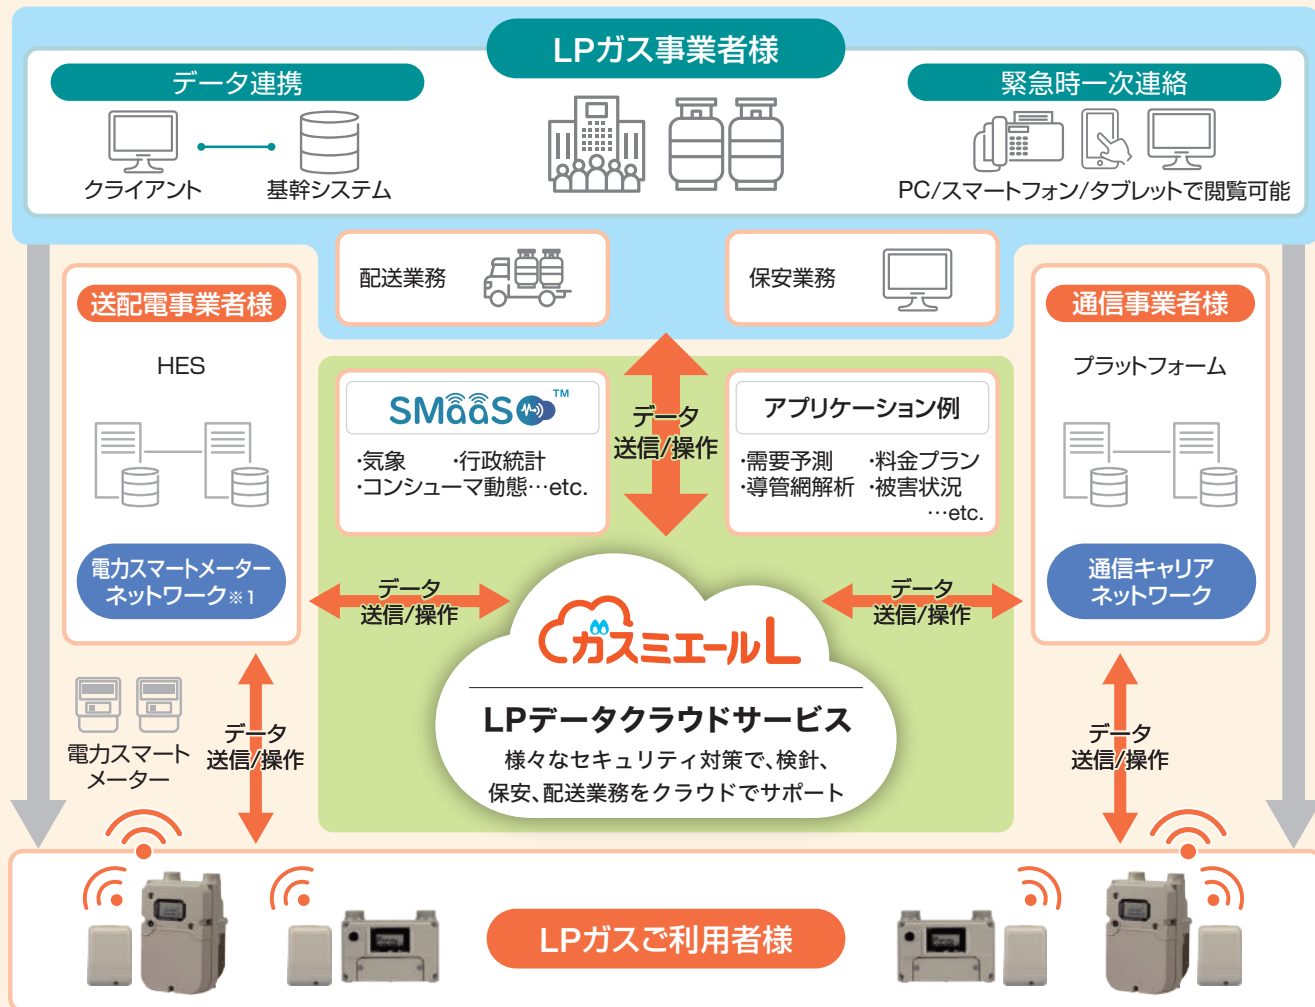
LPガス事業者様

データ連携

クライアント　基幹システム

緊急時一次連絡

PC/スマートフォン/タブレットで閲覧可能

配送業務

保安業務

送配電事業者様

HES

電力スマートメーターネットワーク※1

SMaaS™

·気象　·行政統計
·コンシューマ動態…etc.

データ
送信/操作

アプリケーション例

·需要予測　·料金プラン
·導管網解析　·被害状況
…etc.

通信事業者様

プラットフォーム

通信キャリアネットワーク

データ
送信/操作

データ
送信/操作

ガスミエールL

LPデータクラウドサービス

様々なセキュリティ対策で、検針、保安、配送業務をクラウドでサポート

電力スマートメーター

データ
送信/操作

データ
送信/操作

LPガスご利用者様